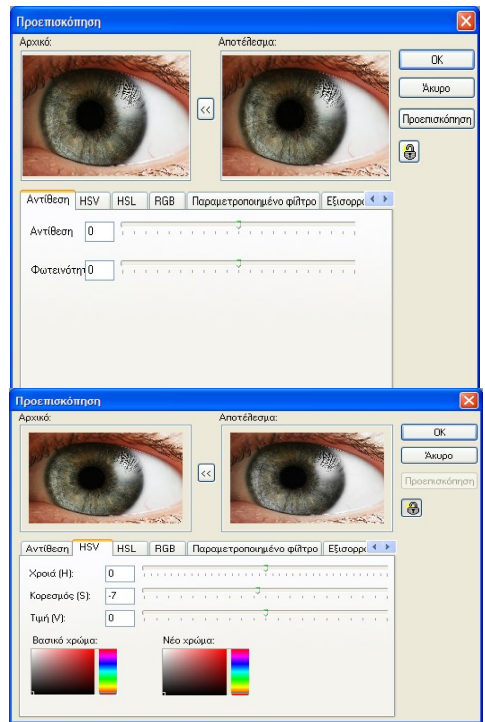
Προεπισκόπηση

Αρχικό:

Αποτέλεσμα:

<<

OK

Άκυρο

Προεπισκόπηση

Αντίθεση | HSV | HSL | RGB | Παραμετροποιημένο φίλτρο | Εξισορρ

Αντίθεση 0

Φωτεινότητ 0

Προεπισκόπηση

Αρχικό:

Αποτέλεσμα:

<<

OK

Άκυρο

Προεπισκόπηση

Αντίθεση | HSV | HSL | RGB | Παραμετροποιημένο φίλτρο | Εξισορρο

Χροιά (H): 0

Κορεσμός (S): -7

Τιμή (V): 0

Βασικό χρώμα:

Νέο χρώμα: